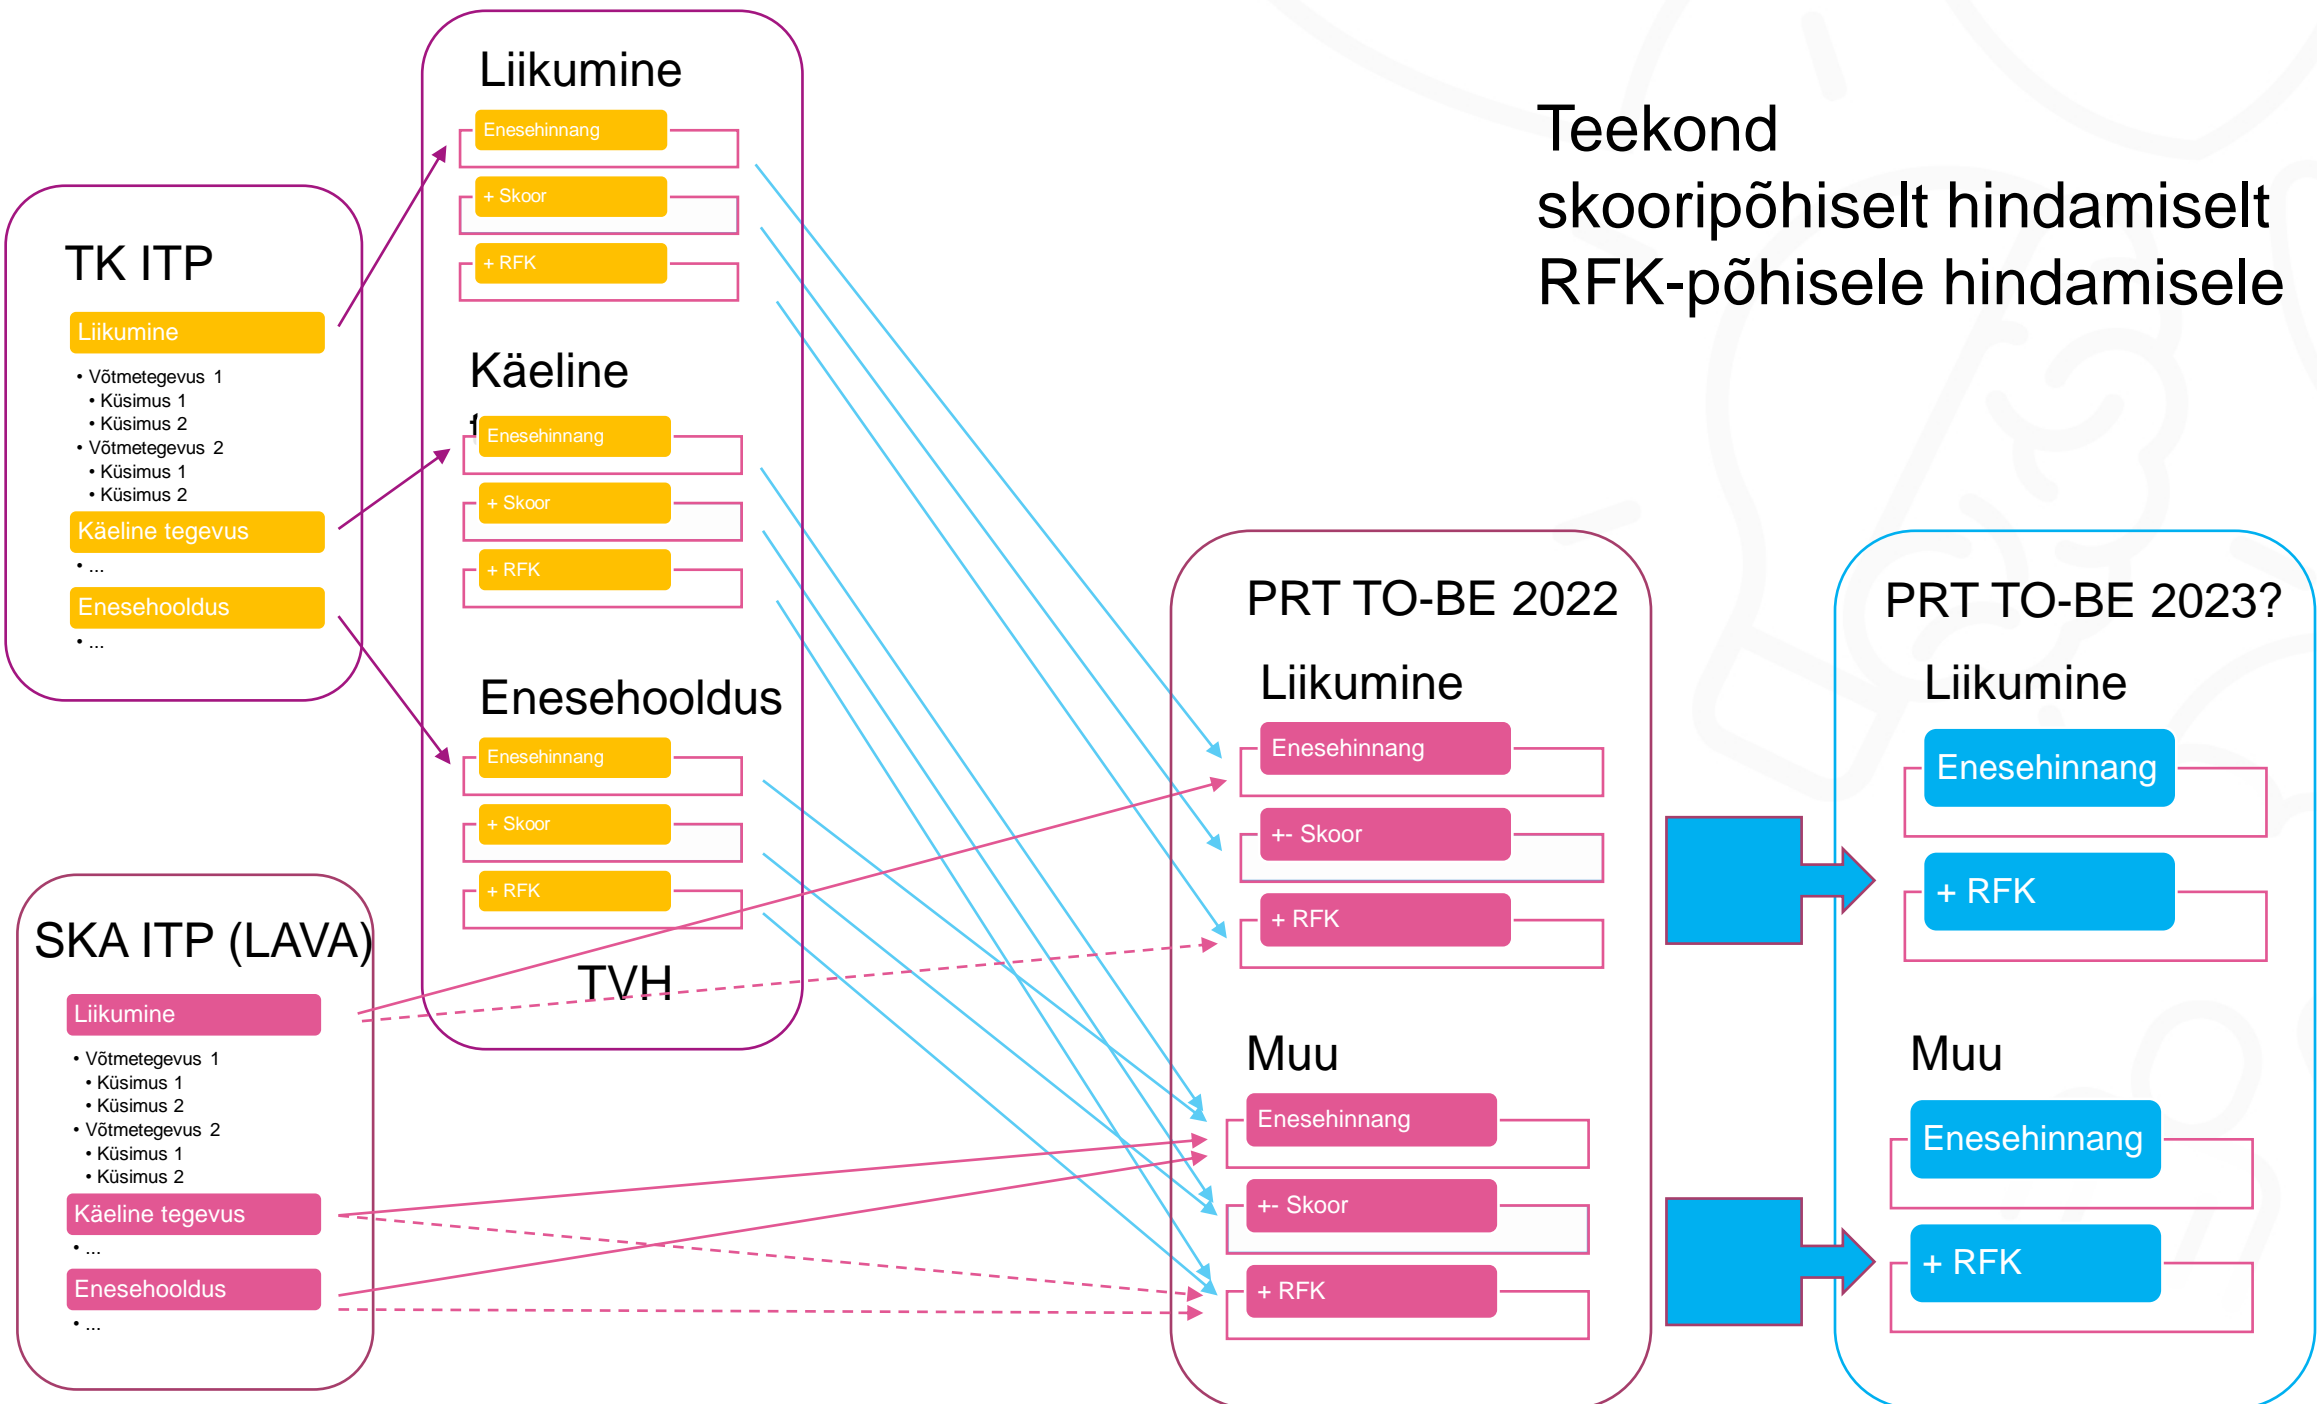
Teekond skooripõhiselt hindamiselt RFK-põhisele hindamisele

TK ITP

Liikumine

- Võtmetegevus 1
  - Küsimus 1
  - Küsimus 2
- Võtmetegevus 2
  - Küsimus 1
  - Küsimus 2

Käeline tegevus

- ...

Enesehooldus

- ...

Liikumine

Enesehinnang

+ Skoor

+ RFK

Käeline f

Enesehinnang

+ Skoor

+ RFK

Enesehooldus

Enesehinnang

+ Skoor

+ RFK

TVH

SKA ITP (LAVA)

Liikumine

- Võtmetegevus 1
  - Küsimus 1
  - Küsimus 2
- Võtmetegevus 2
  - Küsimus 1
  - Küsimus 2

Käeline tegevus

- ...

Enesehooldus

- ...

PRT TO-BE 2022

Liikumine

Enesehinnang

+- Skoor

+ RFK

Muu

Enesehinnang

+- Skoor

+ RFK

PRT TO-BE 2023?

Liikumine

Enesehinnang

+ RFK

Muu

Enesehinnang

+ RFK